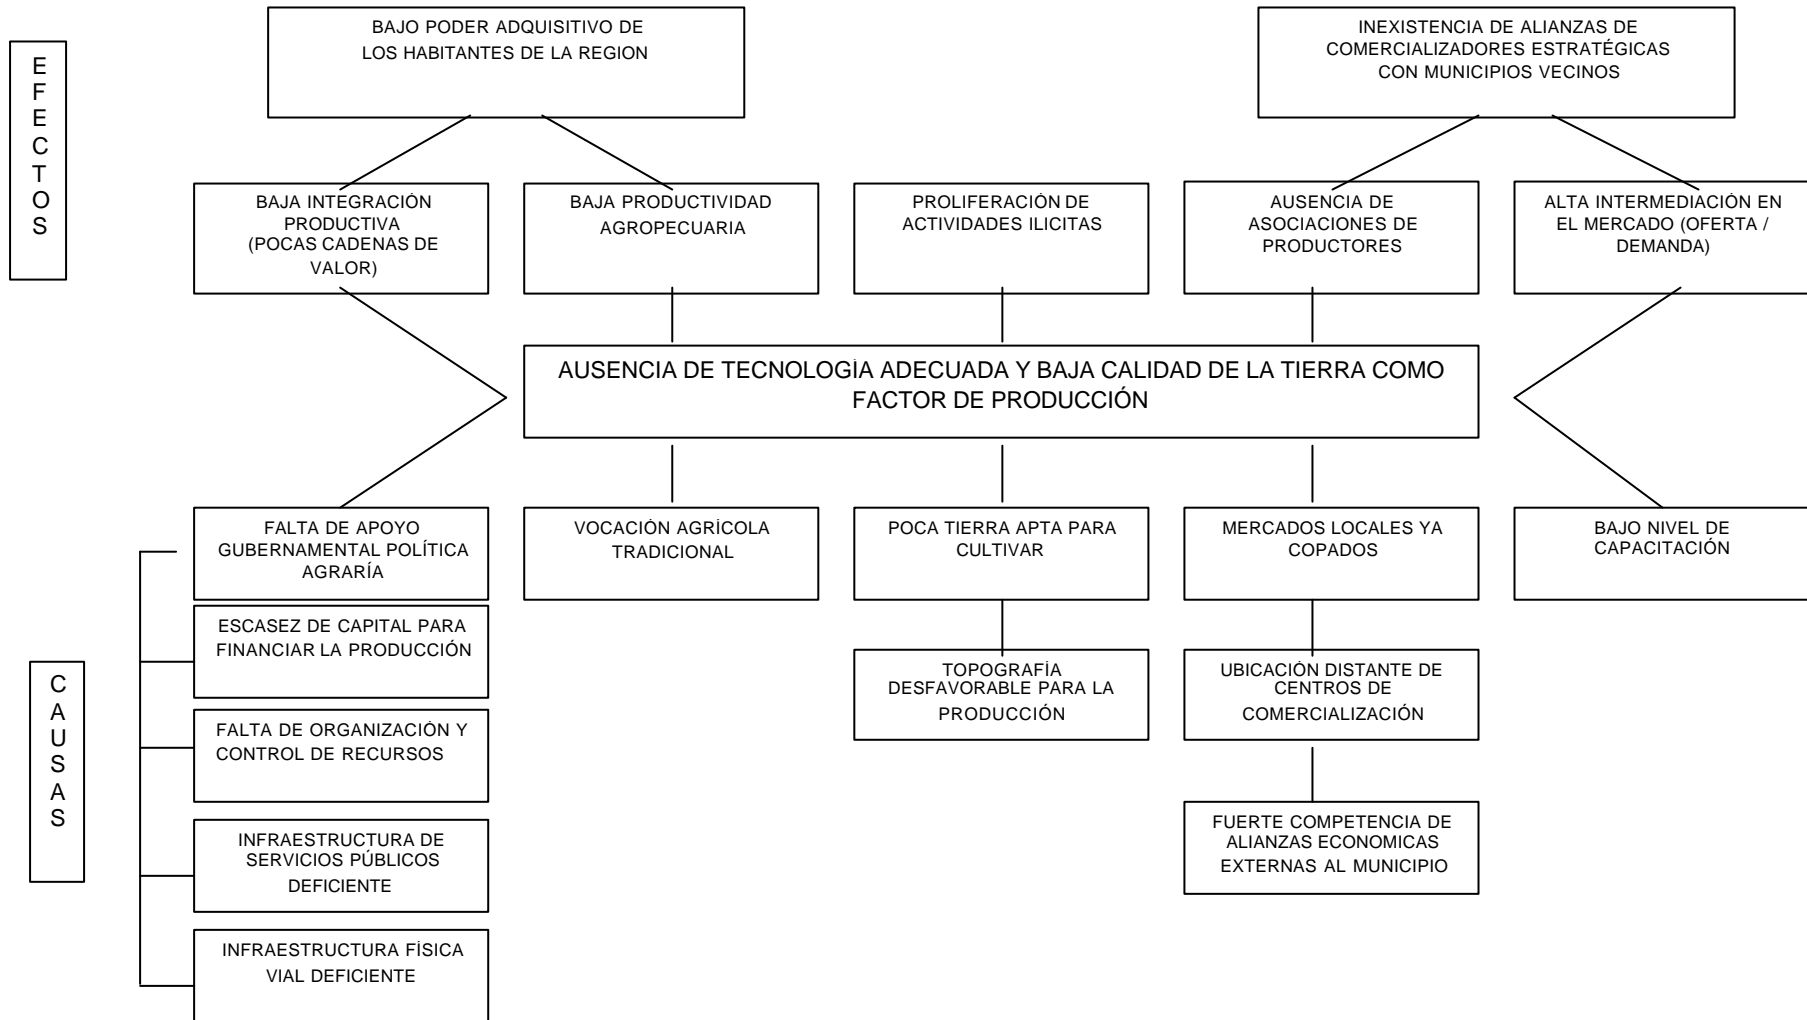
EFECTOS

BAJO PODER ADQUISITIVO DE LOS HABITANTES DE LA REGION

INEXISTENCIA DE ALIANZAS DE COMERCIALIZADORES ESTRATÉGICAS CON MUNICIPIOS VECINOS

BAJA INTEGRACIÓN PRODUCTIVA (POCAS CADENAS DE VALOR)

BAJA PRODUCTIVIDAD AGROPECUARIA

PROLIFERACIÓN DE ACTIVIDADES ILICITAS

AUSENCIA DE ASOCIACIONES DE PRODUCTORES

ALTA INTERMEDIACIÓN EN EL MERCADO (OFERTA / DEMANDA)

AUSENCIA DE TECNOLOGIA ADECUADA Y BAJA CALIDAD DE LA TIERRA COMO FACTOR DE PRODUCCIÓN

CAUSAS

FALTA DE APOYO GUBERNAMENTAL POLÍTICA AGRARÍA

VOCACIÓN AGRÍCOLA TRADICIONAL

POCA TIERRA APTA PARA CULTIVAR

MERCADOS LOCALES YA COPADOS

BAJO NIVEL DE CAPACITACIÓN

ESCASEZ DE CAPITAL PARA FINANCIAR LA PRODUCCIÓN

TOPOGRAFÍA DESFAVORABLE PARA LA PRODUCCIÓN

UBICACIÓN DISTANTE DE CENTROS DE COMERCIALIZACIÓN

FALTA DE ORGANIZACIÓN Y CONTROL DE RECURSOS

INFRAESTRUCTURA DE SERVICIOS PÚBLICOS DEFICIENTE

FUERTE COMPETENCIA DE ALIANZAS ECONOMICAS EXTERNAS AL MUNICIPIO

INFRAESTRUCTURA FÍSICA VIAL DEFICIENTE